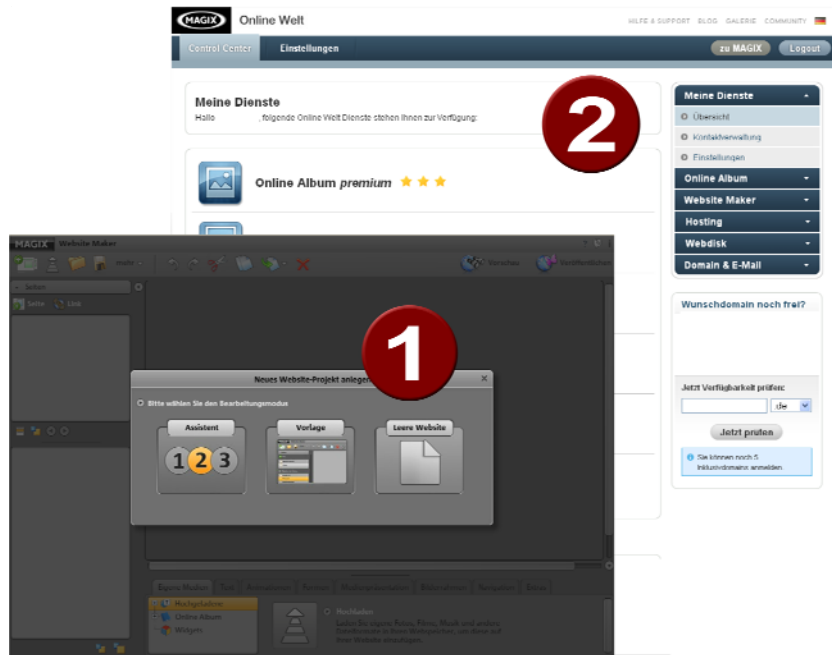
MAGIX Online Welt

HILFE & SUPPORT BLOG GALERIE COMMUNITY

Control Center Einstellungen

zu MAGIX Logout

Meine Dienste

Hallo , folgende Online Welt Dienste stehen Ihnen zur Verfügung:

Online Album premium

2

Meine Dienste

Übersicht

Kontaktverwaltung

Einstellungen

Online Album

Website Maker

Hosting

Webdisk

Domain & E-Mail

Wunschdomain noch frei?

Jetzt Verfügbarkeit prüfen:

.de

Jetzt prüfen

Sie können noch 5 Inklusivdomains anmelden.

MAGIX Website Maker

mehr

Vorschau

Veröffentlichen

Seiten

Seite

Link

1

Neues Website-Projekt anlegen

Bitte wählen Sie den Bearbeitungsmodus

Assistent

1 2 3

Vorlage

Leere Website

Eigene Medien

Text

Animationen

Formen

Multimediaelemente

Bildrahmen

Navigation

Effekte

Hochgeladene

Online Album

Widgets

Hochladen